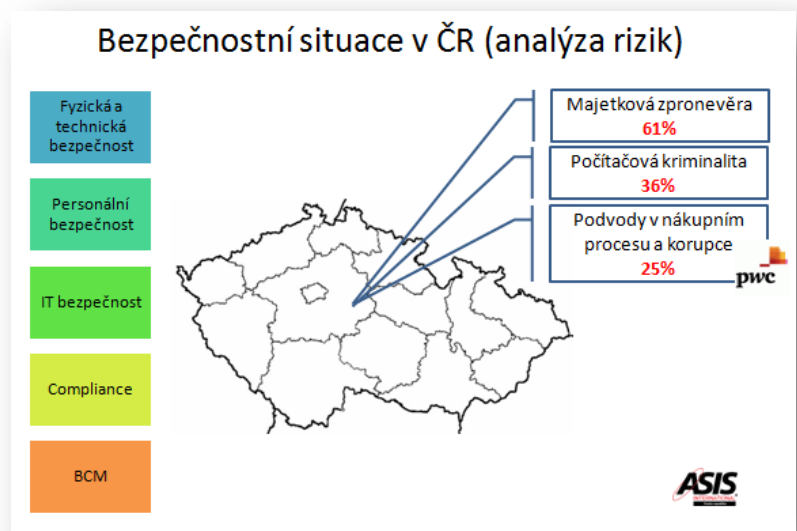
Bezpečnostní situace v ČR (analýza rizik)

Fyzická a technická bezpečnost

Personální bezpečnost

IT bezpečnost

Compliance

BCM

Majetková zpronevěra
61%

Počítačová kriminalita
36%

Podvody v nákupním procesu a korupce
25%

pwc

ASIS INTERNATIONAL